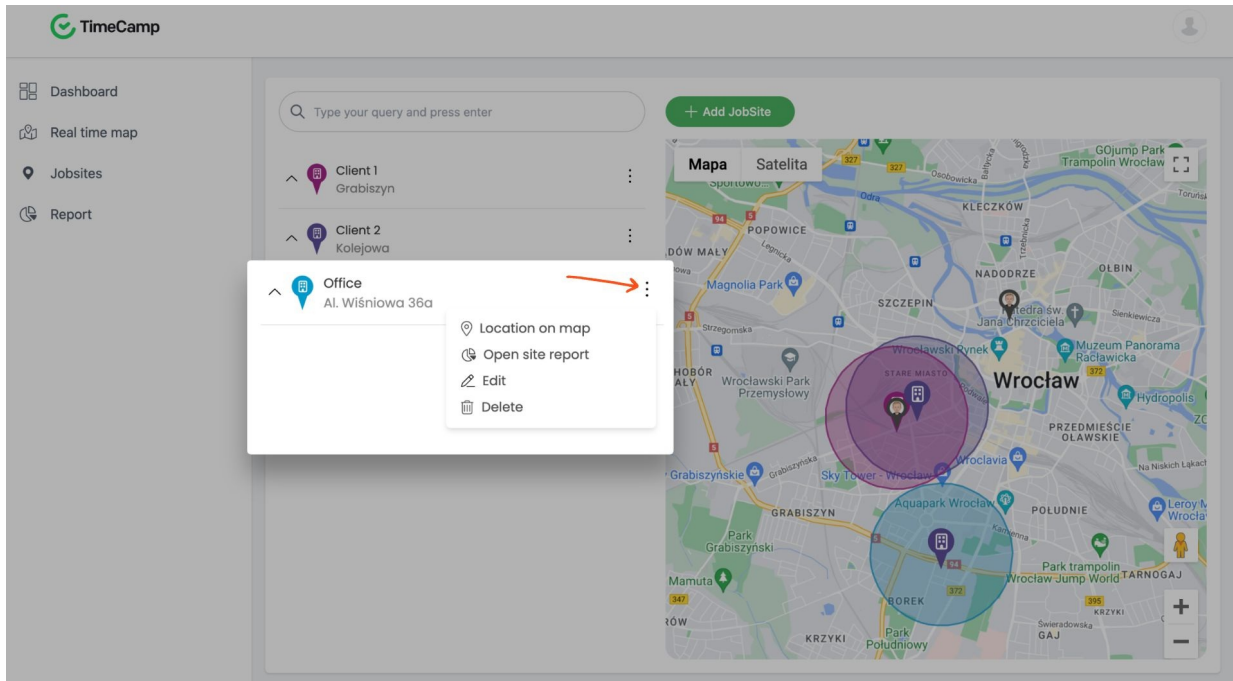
TimeCamp

Dashboard
Real time map
Jobsites
Report

Type your query and press enter

+ Add JobSite

Client 1
Grabiszyn

Client 2
Kolejowa

Office
Al. Wiśniowa 36a

Location on map
Open site report
Edit
Delete

Mapa
Satelita

GOjump Park
Trampolin Wrocław
Sportowo
POPOWICE
KLECZKÓW
DÓW MAŁY
NADODRZE
OŁBIN
Magnolia Park
SZCZEPIN
Katedra św. Jana Chrzciciela
Strzegomska
Wrocławski Rynek
Muzeum Panorama Racławicka
STARE MIASTO
Wrocław
HOBÓR
Wrocławski Park Przemysłowy
Hydropolis
PRZEDMIEŚCIE OŁAWSKIE
Grabiszyńskie
Sky Tower - Wrocław
Wroclavia
Na Niskich Łąkach
Aquapark Wrocław
GRABISZYN
POŁUDNIE
Leroy M Wrocła
Park Grabiszyński
Park trampolin Wrocław Jump World
TARNOGAJ
Mamuta
BOREK
KRZYKI
Park Południowy
GAJ
Świeradowska